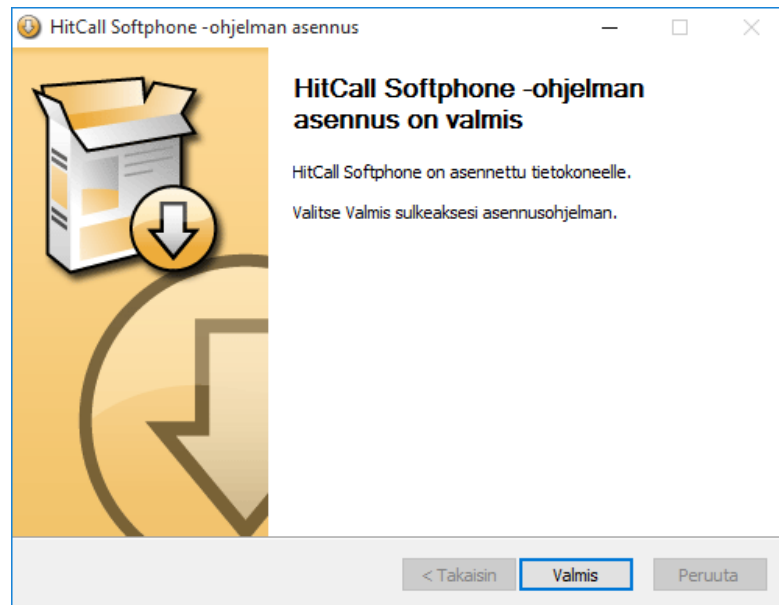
HitCall Softphone -ohjelman asennus

HitCall Softphone -ohjelman asennus on valmis

HitCall Softphone on asennettu tietokoneelle.

Valitse Valmis sulkeaksesi asennusohjelman.

< Takaisin
Valmis
Peruuta